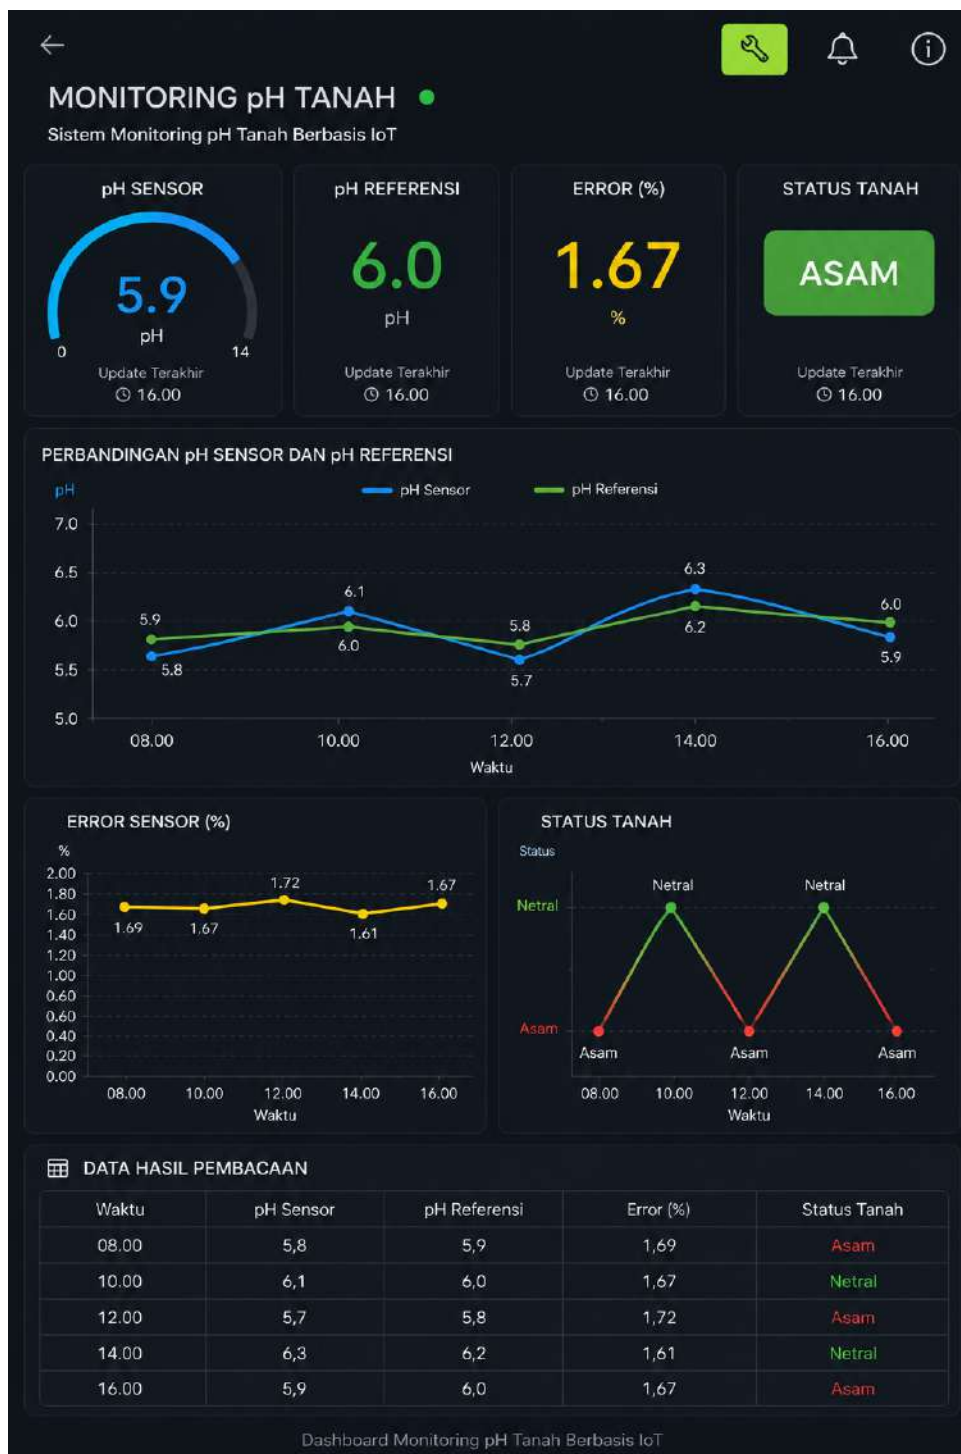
MONITORING pH TANAH

Sistem Monitoring pH Tanah Berbasis IoT

pH SENSOR

5.9

pH

0

14

Update Terakhir

16.00

pH REFERENSI

6.0

pH

Update Terakhir

16.00

ERROR (%)

1.67

%

Update Terakhir

16.00

STATUS TANAH

ASAM

Update Terakhir

16.00

PERBANDINGAN pH SENSOR DAN pH REFERENSI

pH

pH Sensor

pH Referensi

7.0
6.5
6.0
5.5
5.0

5.9
5.8
6.1
6.0
5.8
5.7
6.3
6.2
6.0
5.9

08.00
10.00
12.00
14.00
16.00

Waktu

ERROR SENSOR (%)

%

2.00
1.80
1.60
1.40
1.20
1.00
0.60
0.60
0.40
0.20
0.00

1.69
1.67
1.72
1.61
1.67

08.00
10.00
12.00
14.00
16.00

Waktu

STATUS TANAH

Status

Netral

Asam

Netral
Netral

Asam
Asam
Asam

08.00
10.00
12.00
14.00
16.00

Waktu

DATA HASIL PEMBACAAN

| Waktu | pH Sensor | pH Referensi | Error (%) | Status Tanah |
|---|---|---|---|---|
| 08.00 | 5,8 | 5,9 | 1,69 | Asam |
| 10.00 | 6,1 | 6,0 | 1,67 | Netral |
| 12.00 | 5,7 | 5,8 | 1,72 | Asam |
| 14.00 | 6,3 | 6,2 | 1,61 | Netral |
| 16.00 | 5,9 | 6,0 | 1,67 | Asam |

Dashboard Monitoring pH Tanah Berbasis IoT